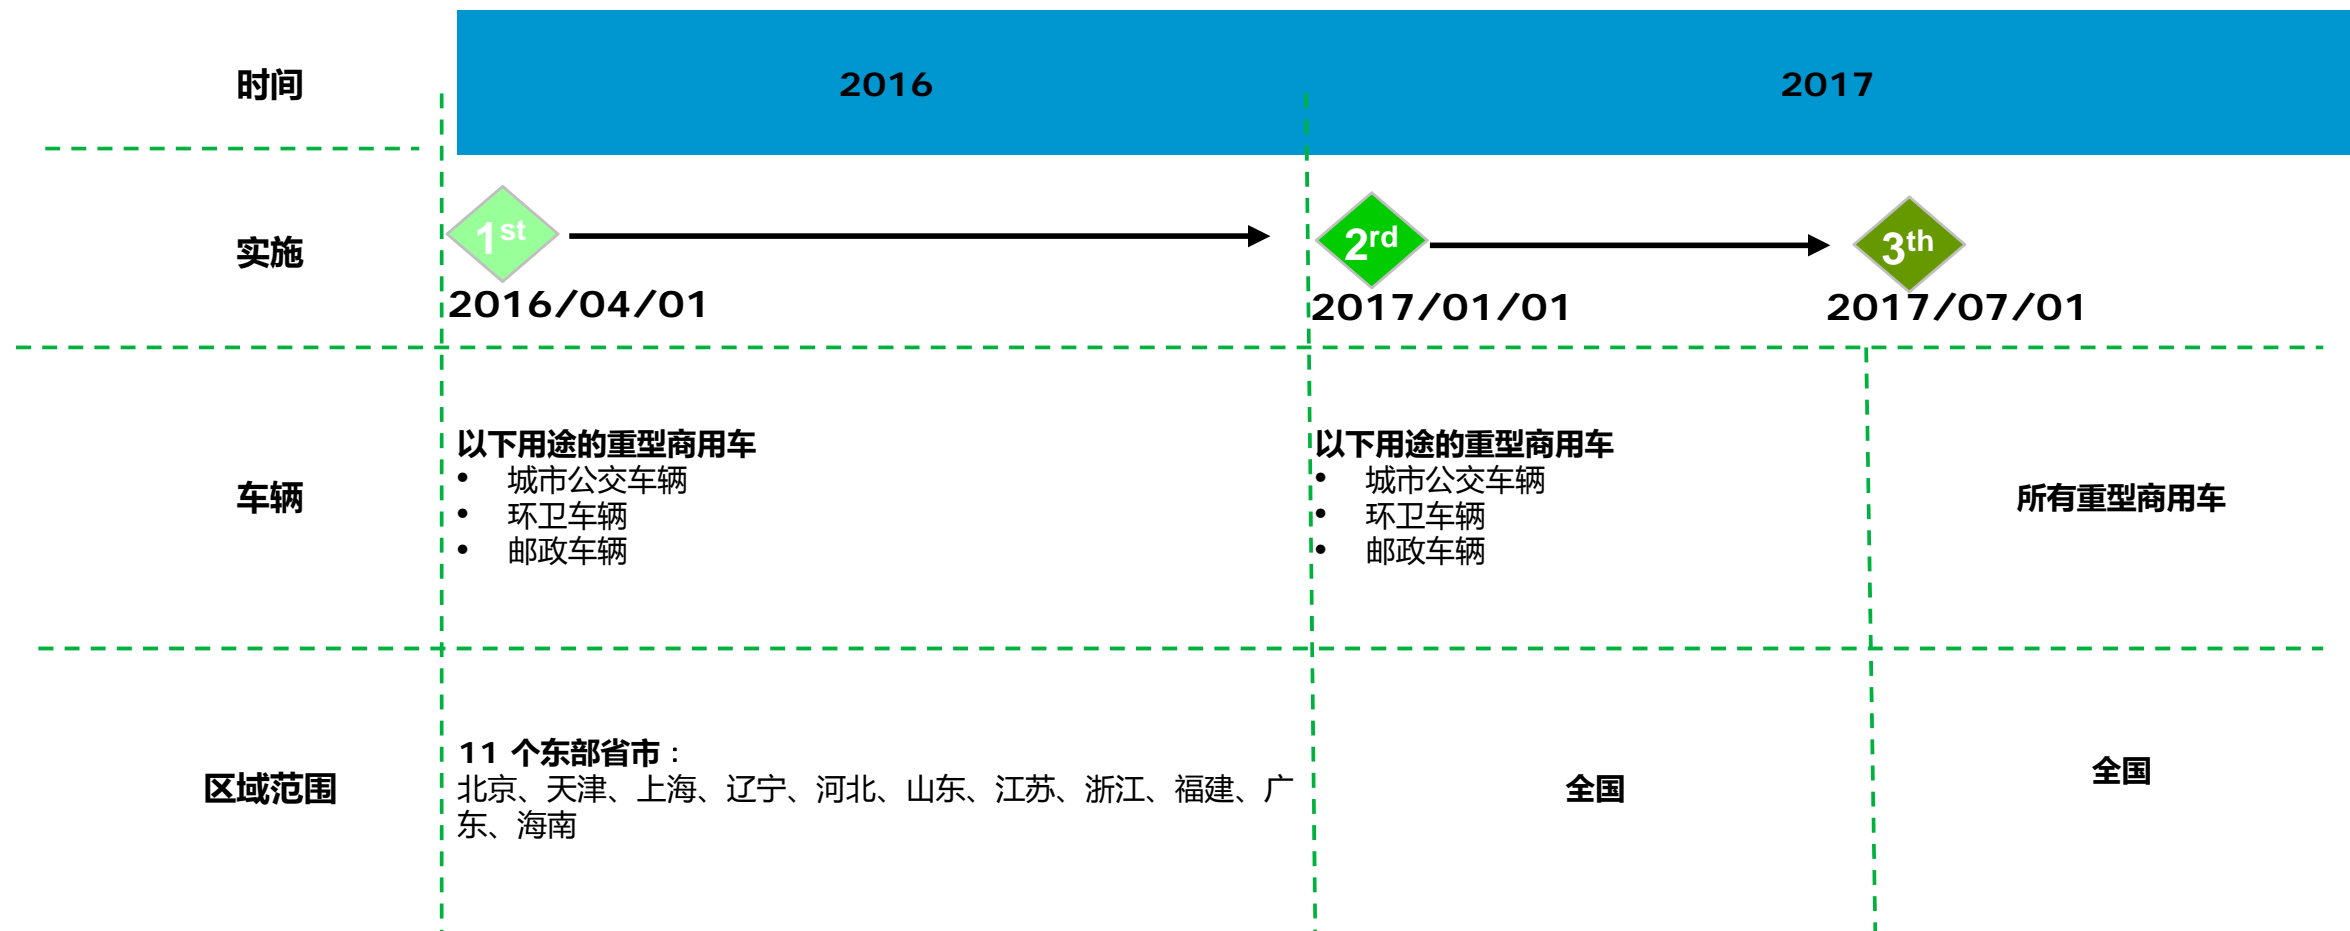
时间

2016

2017

实施

$1^{st}$
2016/04/01

$2^{rd}$
2017/01/01

$3^{th}$
2017/07/01

车辆

以下用途的重型商用车
- 城市公交车辆
- 环卫车辆
- 邮政车辆

以下用途的重型商用车
- 城市公交车辆
- 环卫车辆
- 邮政车辆

所有重型商用车

区域范围

11 个东部省市：
北京、天津、上海、辽宁、河北、山东、江苏、浙江、福建、广东、海南

全国

全国